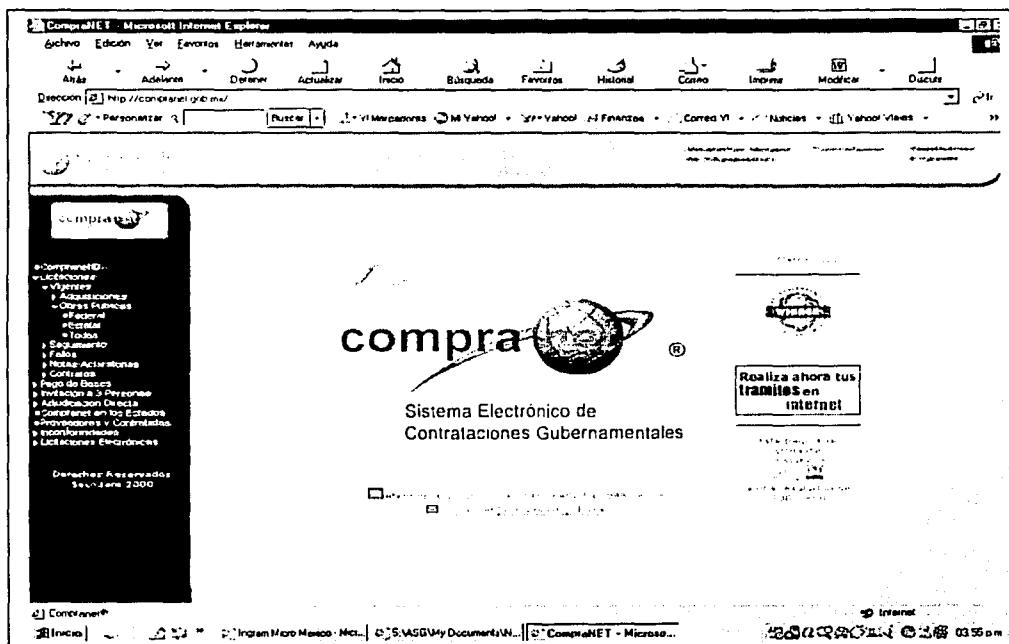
CompraNET - Microsoft Internet Explorer

Archivo Edición Ver Favoritos Herramientas Ayuda

Atrás Adelante Detener Actualizar Inicio Búsqueda Favoritos Historial Correo Imprimir Modificar Discutir

Dirección http://compranet.gob.mx/

Personalizar Buscar Y! Marcadores Mi Yahoo! Yahoo! Finanzas Correo Y! Noticias Yahoo! Viajes

compranet

CompraNET
Licitaciones
Vigentes
Adquisiciones
Obras Públicas
Federal
Estatal
Todas
Seguimiento
Fallos
Notas Aclaratorias
Contratos
Pago de Bases
Invitación a 3 Personas
Adjudicación Directa
Compranet en los Estados
Proveedores y Contratistas
Inconformidades
Licitaciones Electrónicas

Derechos Reservados
Secodam 2000

compranet ®

Sistema Electrónico de Contrataciones Gubernamentales

Roaliza ahora tus tramites en internet

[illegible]

Compranet

Internet

Inicio Ingram Micro Mexico - Mic... S:\ASG\My Documents\W... CompraNET - Microso... 03:55 p.m.